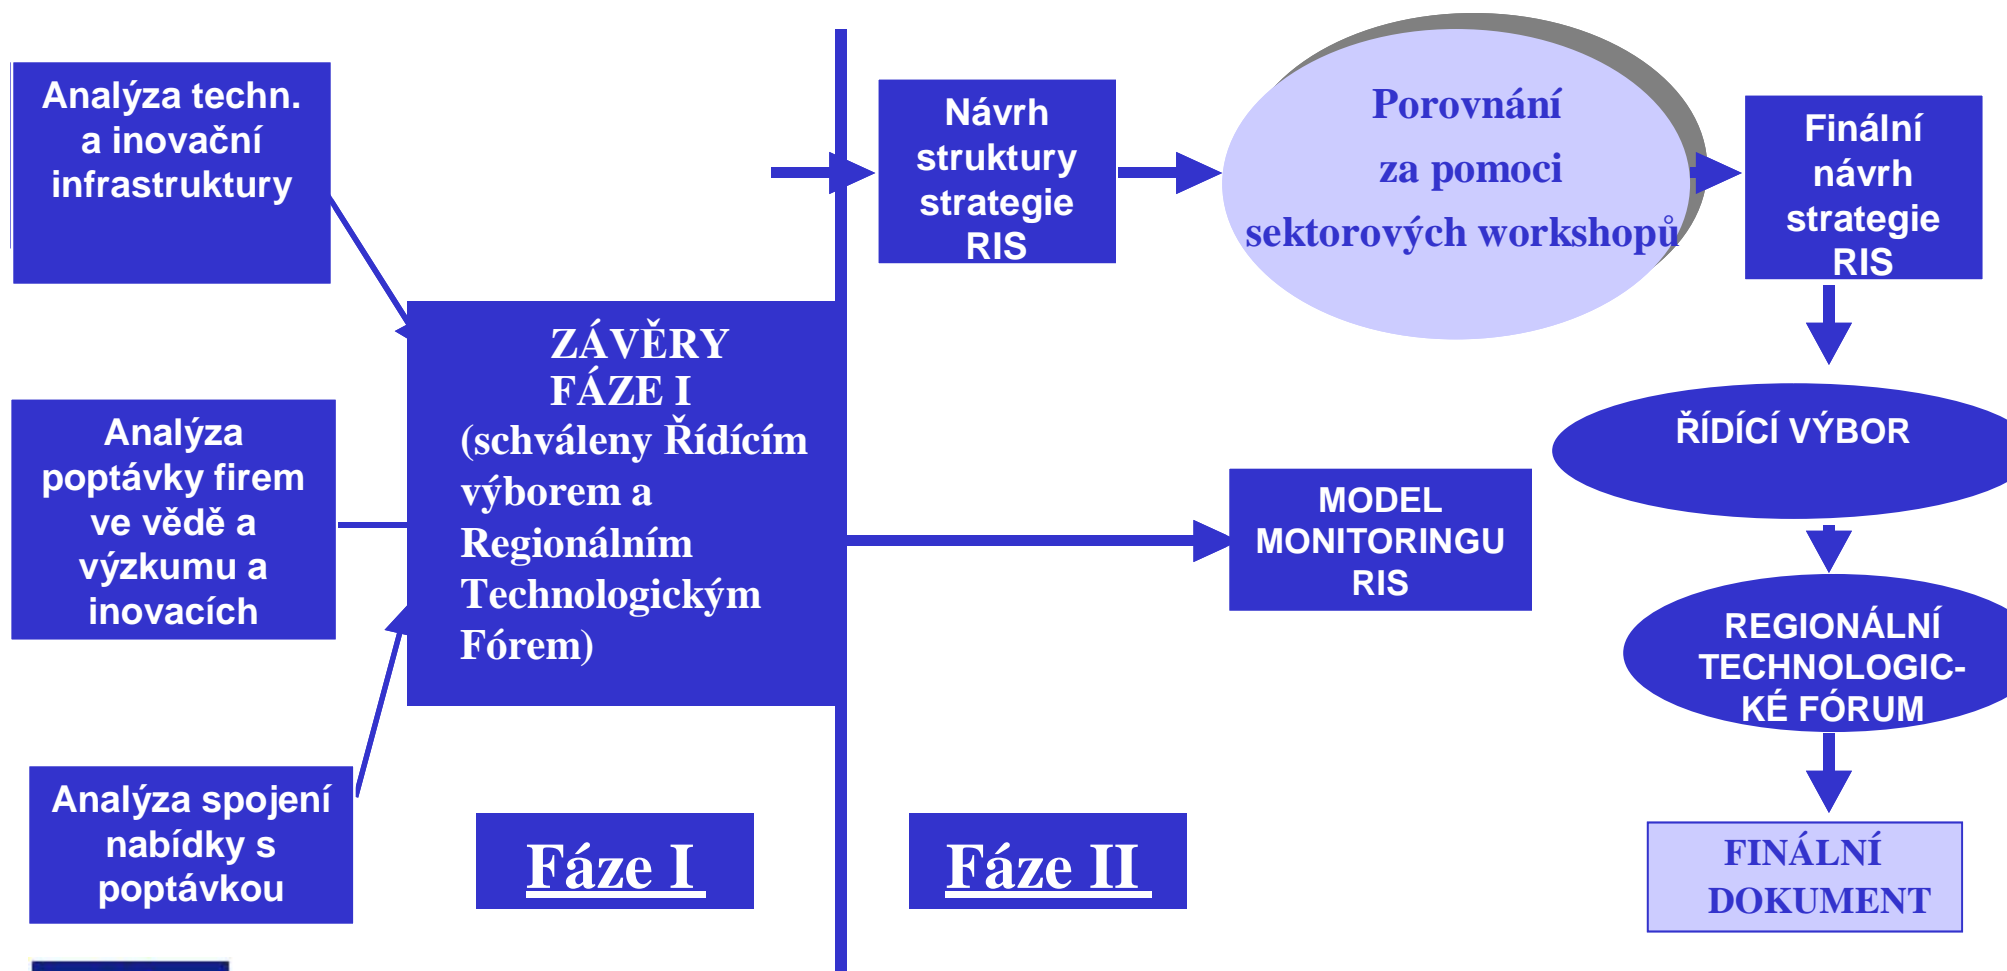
Analýza techn. a inovační infrastruktury

Analýza poptávky firem ve vědě a výzkumu a inovacích

Analýza spojení nabídky s poptávkou

ZÁVĚRY FÁZE I (schváleny Řídícím výborem a Regionálním Technologickým Fórem)

Fáze I

Návrh struktury strategie RIS

Porovnání za pomoci sektorových workshopů

Finální návrh strategie RIS

MODEL MONITORINGU RIS

ŘÍDÍCÍ VÝBOR

REGIONÁLNÍ TECHNOLOGICKÉ FÓRUM

FINÁLNÍ DOKUMENT

Fáze II